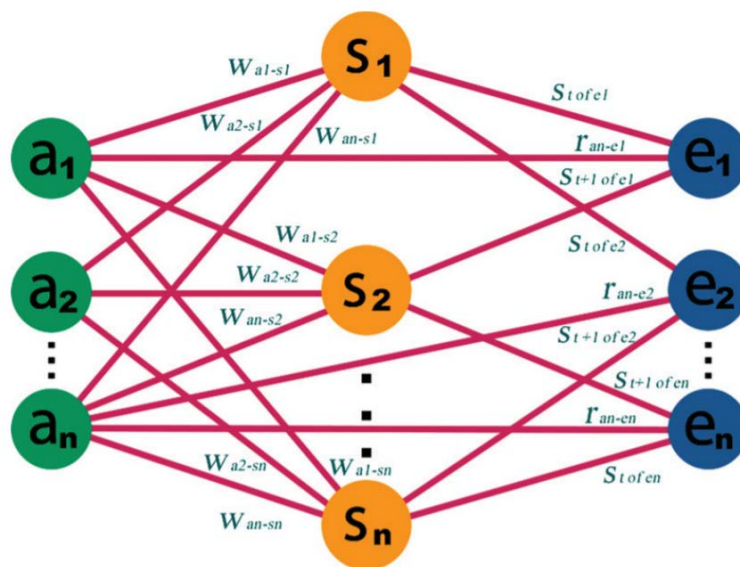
$s_1$

$W_{a1\text{-}s1}$

$W_{a2\text{-}s1}$

$W_{an\text{-}s1}$

$S_{t\ of\ e1}$

$a_1$

$r_{an\text{-}e1}$

$e_1$

$S_{t+1\ of\ e1}$

$W_{a1\text{-}s2}$

$S_{t\ of\ e2}$

$a_2$

$W_{a2\text{-}s2}$

$s_2$

$r_{an\text{-}e2}$

$e_2$

$W_{an\text{-}s2}$

$S_{t+1\ of\ e2}$

$S_{t+1\ of\ en}$

$a_n$

$r_{an\text{-}en}$

$e_n$

$W_{a2\text{-}sn}$

$W_{a1\text{-}sn}$

$S_{t\ of\ en}$

$W_{an\text{-}sn}$

$s_n$